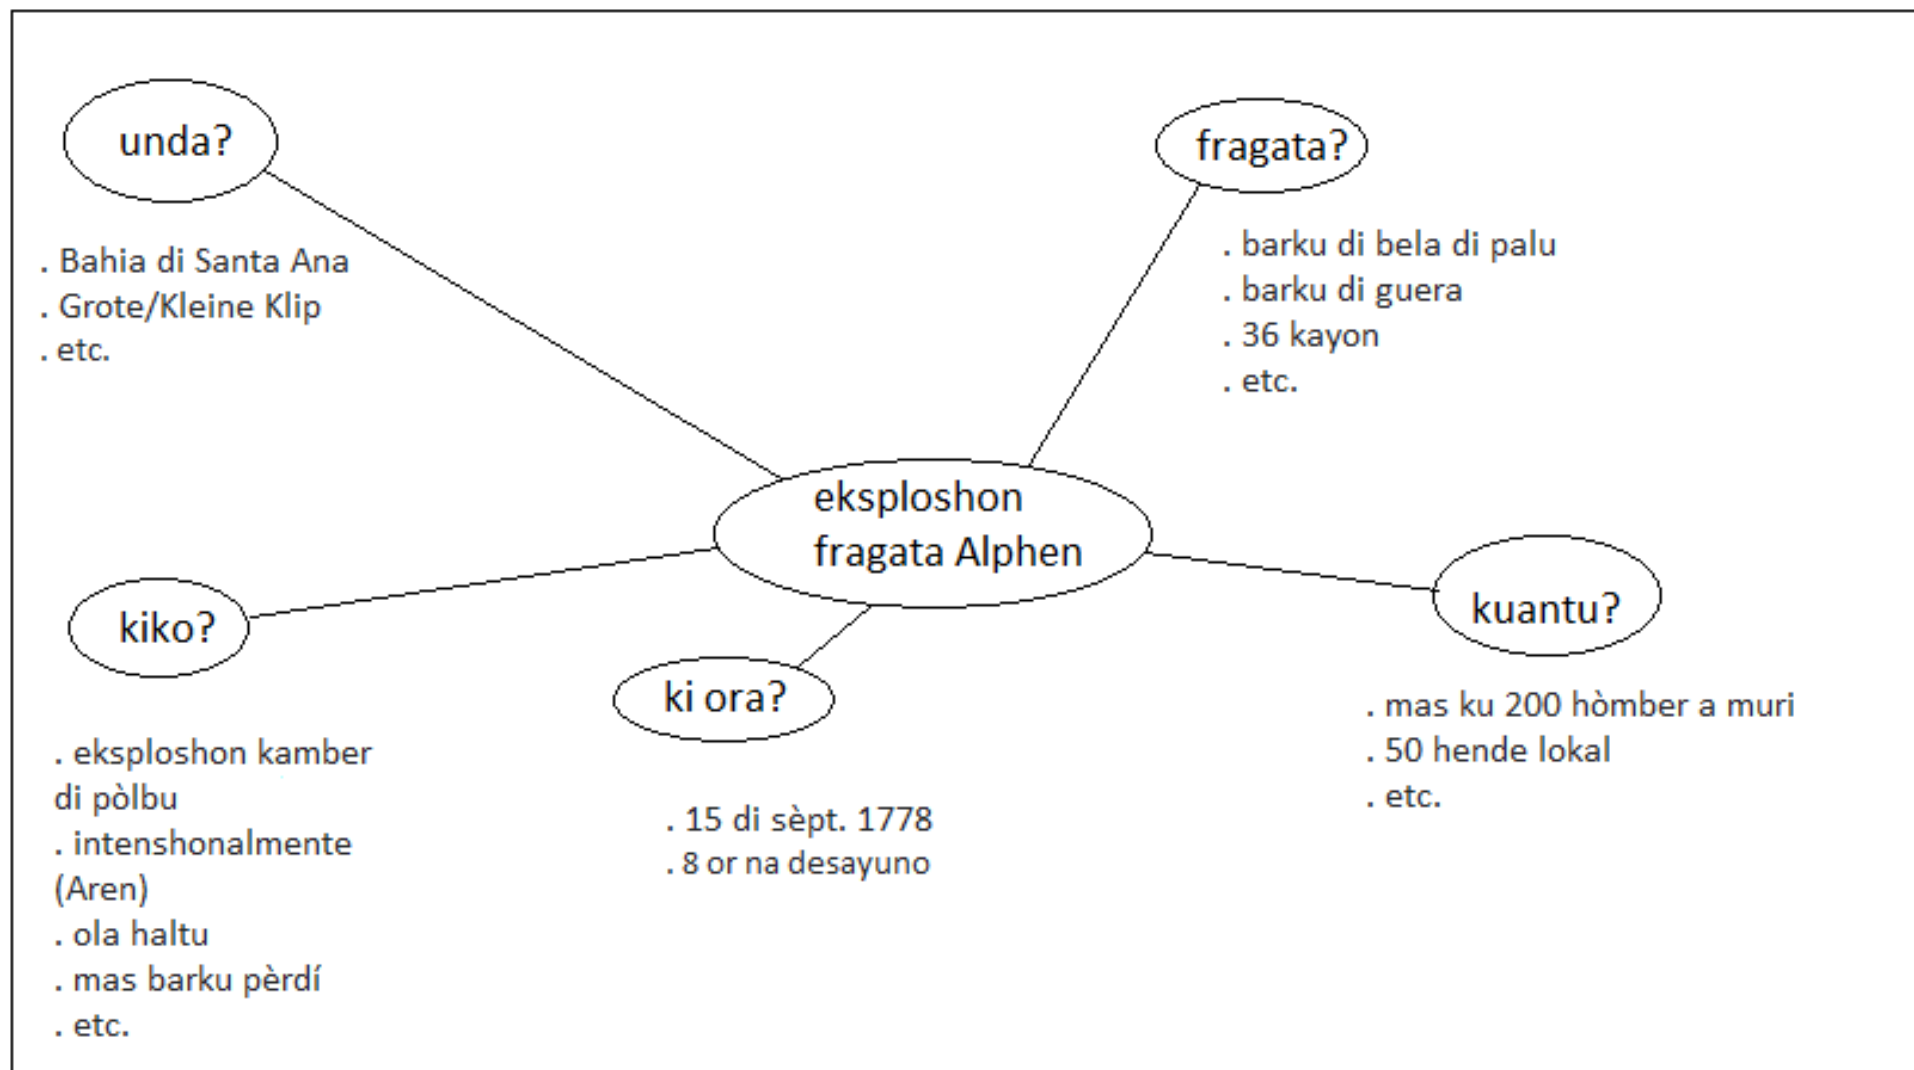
unda?

. Bahia di Santa Ana
. Grote/Kleine Klip
. etc.

fragata?

. barku di bela di palu
. barku di guera
. 36 kayon
. etc.

eksploshon fragata Alphen

kiko?

. eksploshon kamber di pòlbu
. intenshonalmente (Aren)
. ola haltu
. mas barku pèrdí
. etc.

ki ora?

. 15 di sèpt. 1778
. 8 or na desayuno

kuantu?

. mas ku 200 hòmber a muri
. 50 hende lokal
. etc.